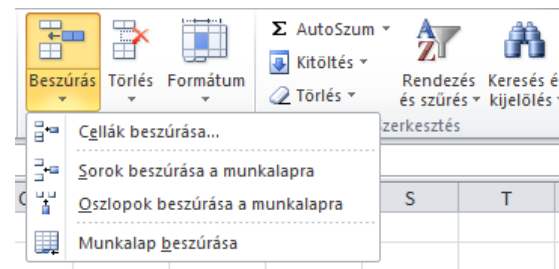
Beszúrás Törlés Formátum
Σ AutoSzum
Kitöltés
Törlés
Rendezés és szűrés
Keresés és kijelölés
zerkesztés
Cellák beszúrása...
Sorok beszúrása a munkalapra
Oszlopok beszúrása a munkalapra
Munkalap beszúrása
C
S
T